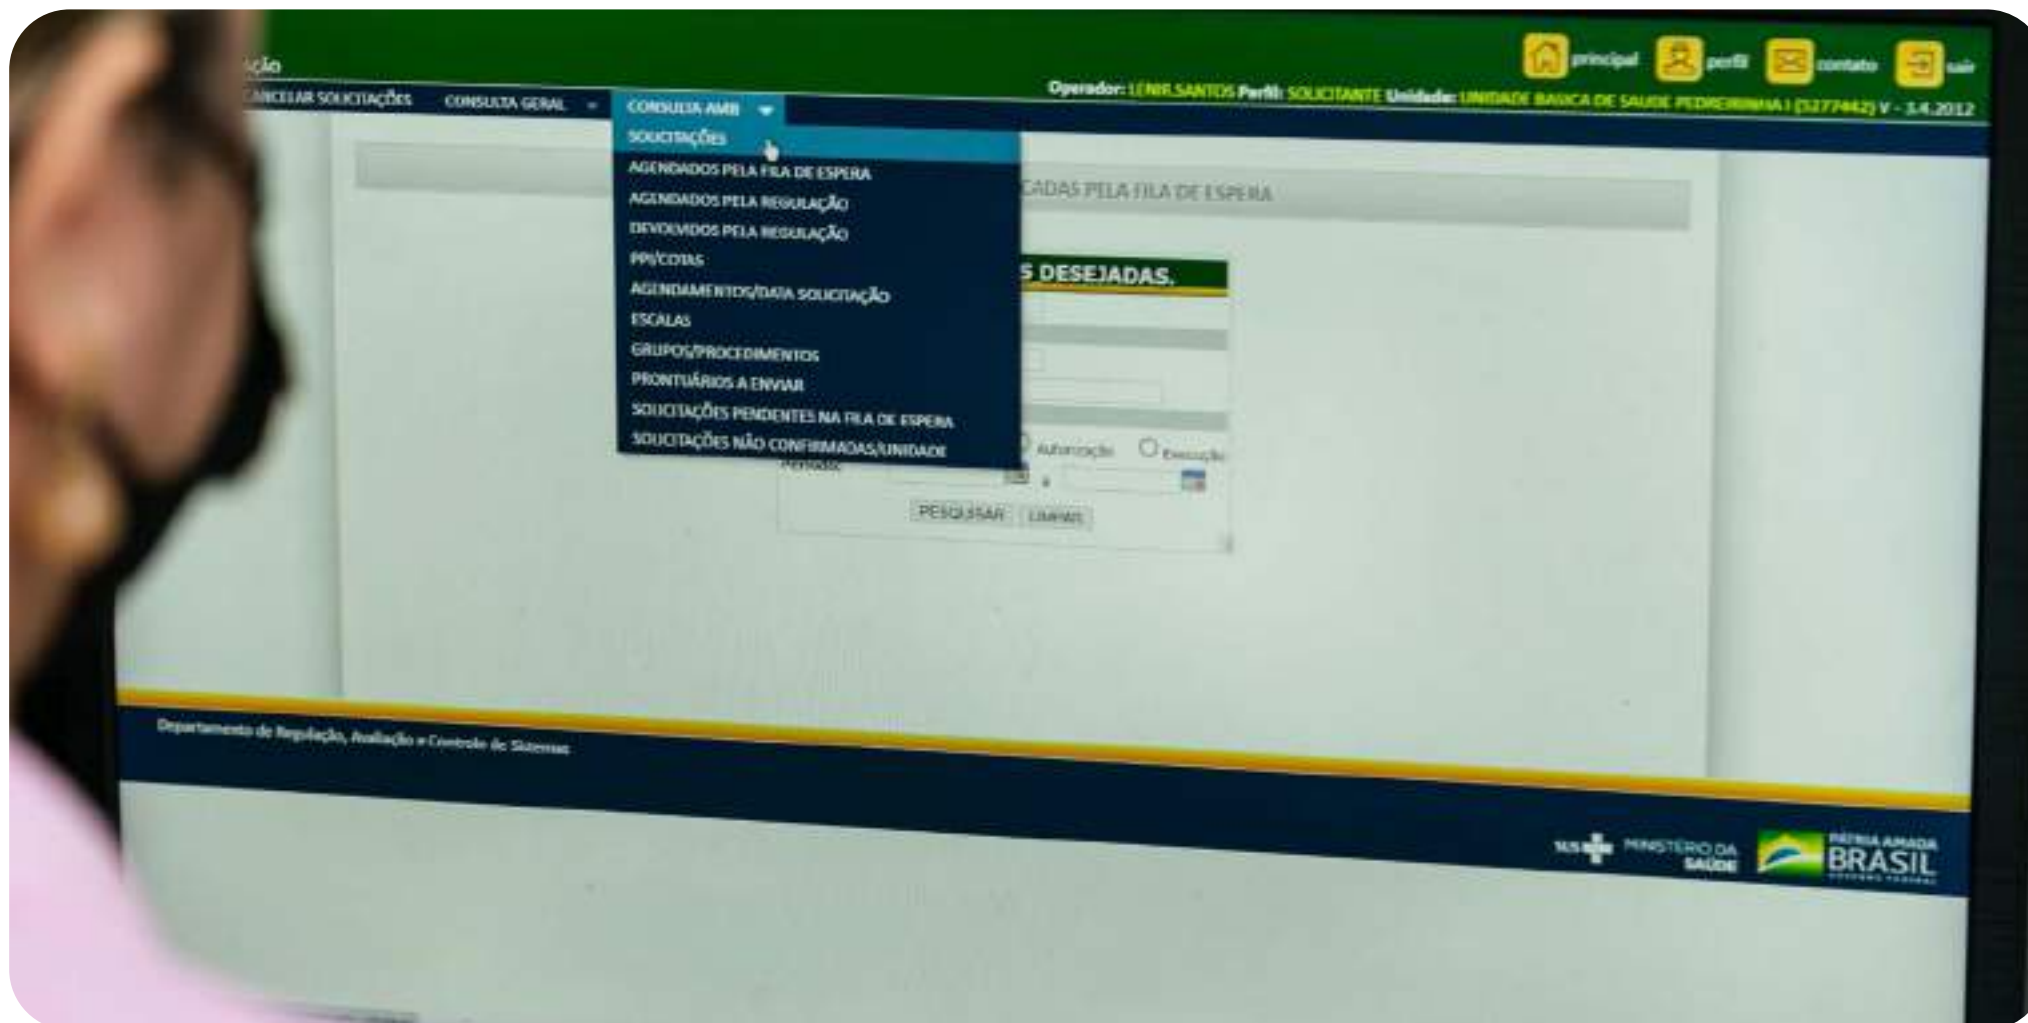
ção

principal perfil contato sair

Operador: LENIR SANTOS Perfil: SOLICITANTE Unidade: UNIDADE BASICA DE SAUDE PEDREIRINHA I (5277442) V - 3.4.2012

CANCELAR SOLICITAÇÕES CONSULTA GERAL CONSULTA AMB

SOLICITAÇÕES
AGENDADOS PELA FILA DE ESPERA
AGENDADOS PELA REGULAÇÃO
DEVOLVIDOS PELA REGULAÇÃO
PPI/COTAS
AGENDAMENTOS/DATA SOLICITAÇÃO
ESCALAS
GRUPOS/PROCEDIMENTOS
PRONTUÁRIOS A ENVIAR
SOLICITAÇÕES PENDENTES NA FILA DE ESPERA
SOLICITAÇÕES NÃO CONFIRMADAS/UNIDADE

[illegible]CADAS PELA FILA DE ESPERA

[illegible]S DESEJADAS.

Autorização Execução

Período:

a

PESQUISAR LIMPAR

Departamento de Regulação, Avaliação e Controle de Sistemas

SUS MINISTÉRIO DA SAÚDE

PÁTRIA AMADA BRASIL GOVERNO FEDERAL